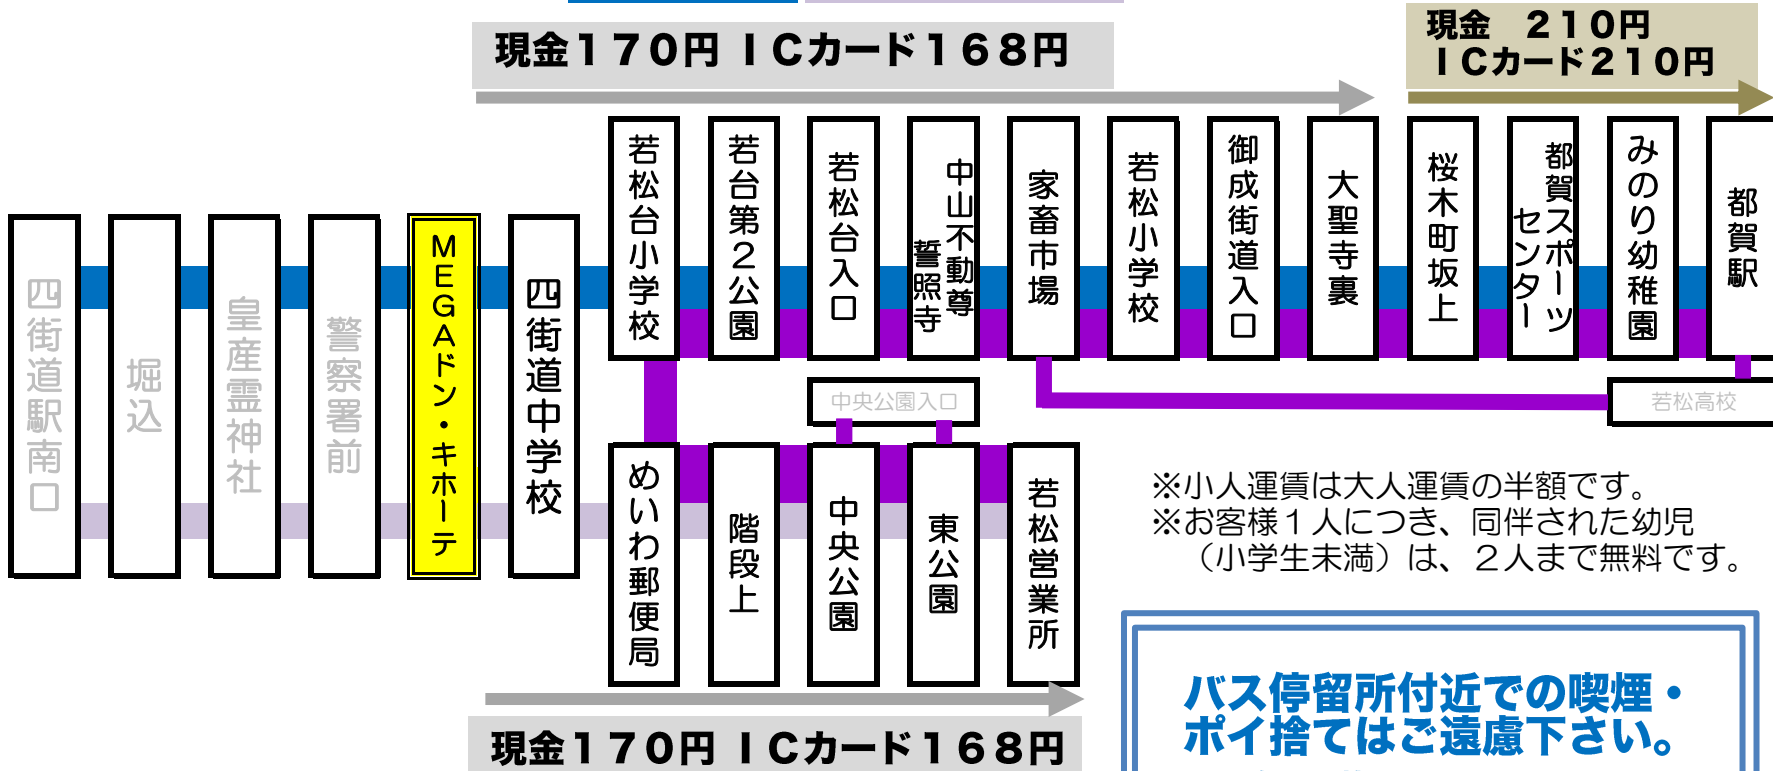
現金１７０円 ＩＣカード１６８円

現金 ２１０円
ＩＣカード２１０円

四街道駅南口

堀込

皇産霊神社

警察署前

ＭＥＧＡドン・キホーテ

四街道中学校

若松台小学校

若台第２公園

若松台入口

中山不動尊誓照寺

家畜市場

若松小学校

御成街道入口

大聖寺裏

桜木町坂上

都賀スポーツセンター

みのり幼稚園

都賀駅

中央公園入口

若松高校

めいわ郵便局

階段上

中央公園

東公園

若松営業所

※小人運賃は大人運賃の半額です。
※お客様１人につき、同伴された幼児（小学生未満）は、２人まで無料です。

バス停留所付近での喫煙・ポイ捨てはご遠慮下さい。

現金１７０円 ＩＣカード１６８円